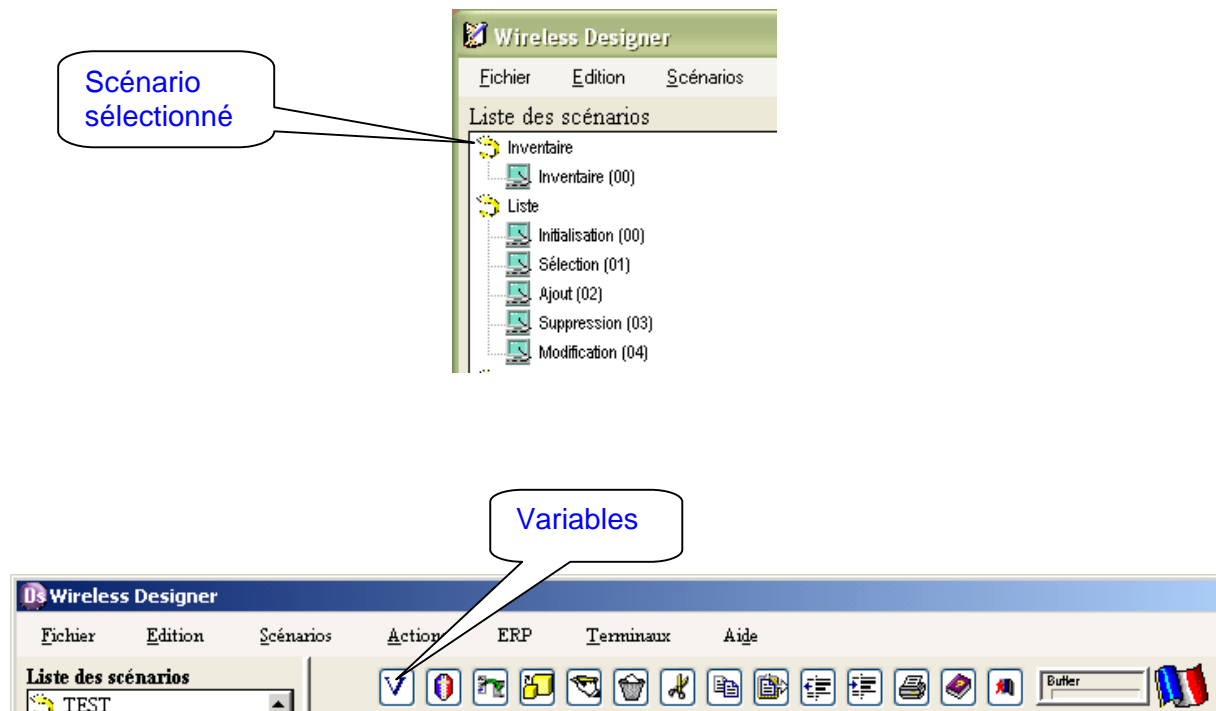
Scénario sélectionné

Wireless Designer

Fichier Edition Scénarios

Liste des scénarios

Inventaire

Inventaire (00)

Liste

Initialisation (00)

Sélection (01)

Ajout (02)

Suppression (03)

Modification (04)

Variables

Wireless Designer

Fichier Edition Scénarios Actions ERP Terminaux Aide

Liste des scénarios

TEST

Buffer